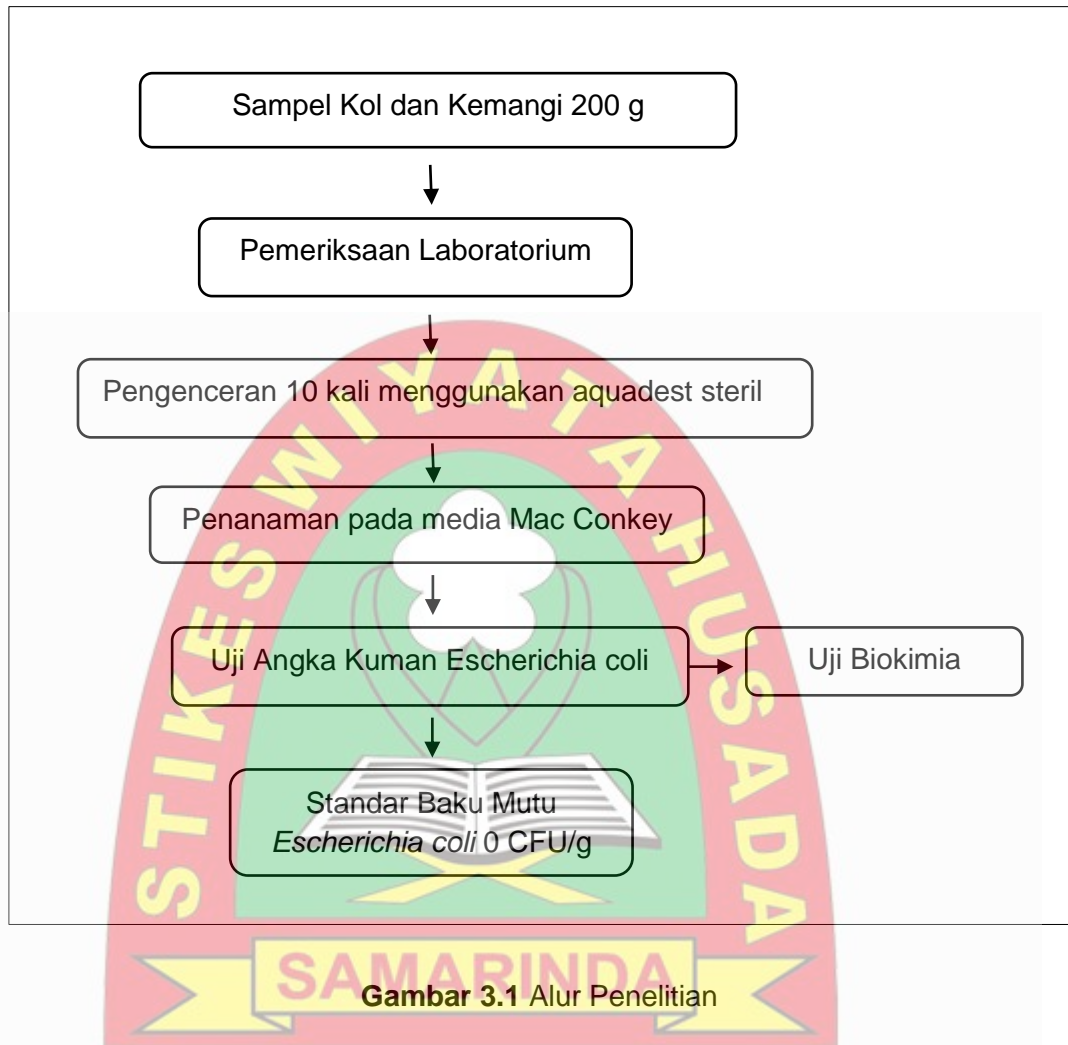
Sampel Kol dan Kemangi 200 g

Pemeriksaan Laboratorium

Pengenceran 10 kali menggunakan aquadest steril

Penanaman pada media Mac Conkey

Uji Angka Kuman Escherichia coli

Uji Biokimia

Standar Baku Mutu *Escherichia coli* 0 CFU/g

STIKES WIYATA HUSADA SAMARINDA

**Gambar 3.1** Alur Penelitian